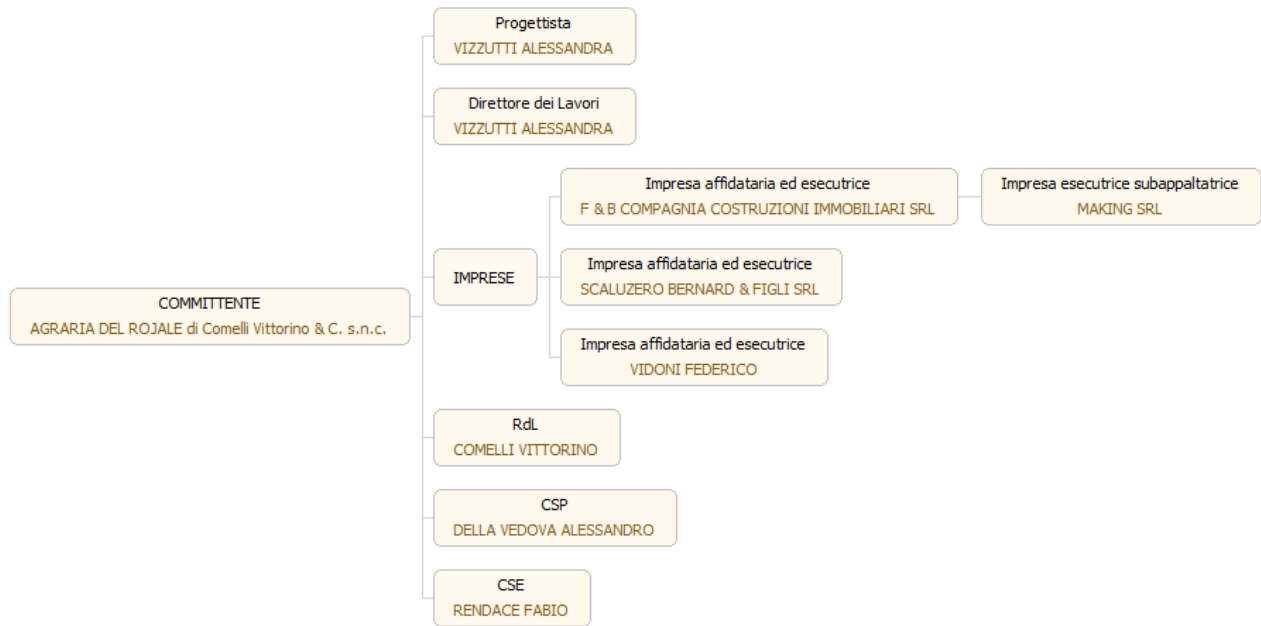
COMMITTENTE
AGRARIA DEL ROJALE di Comelli Vittorino & C. s.n.c.

Progettista
VIZZUTTI ALESSANDRA

Direttore dei Lavori
VIZZUTTI ALESSANDRA

IMPRESE

Impresa affidataria ed esecutrice
F & B COMPAGNIA COSTRUZIONI IMMOBILIARI SRL

Impresa esecutrice subappaltatrice
MAKING SRL

Impresa affidataria ed esecutrice
SCALUZERO BERNARD & FIGLI SRL

Impresa affidataria ed esecutrice
VIDONI FEDERICO

RdL
COMELLI VITTORINO

CSP
DELLA VEDOVA ALESSANDRO

CSE
RENDACE FABIO